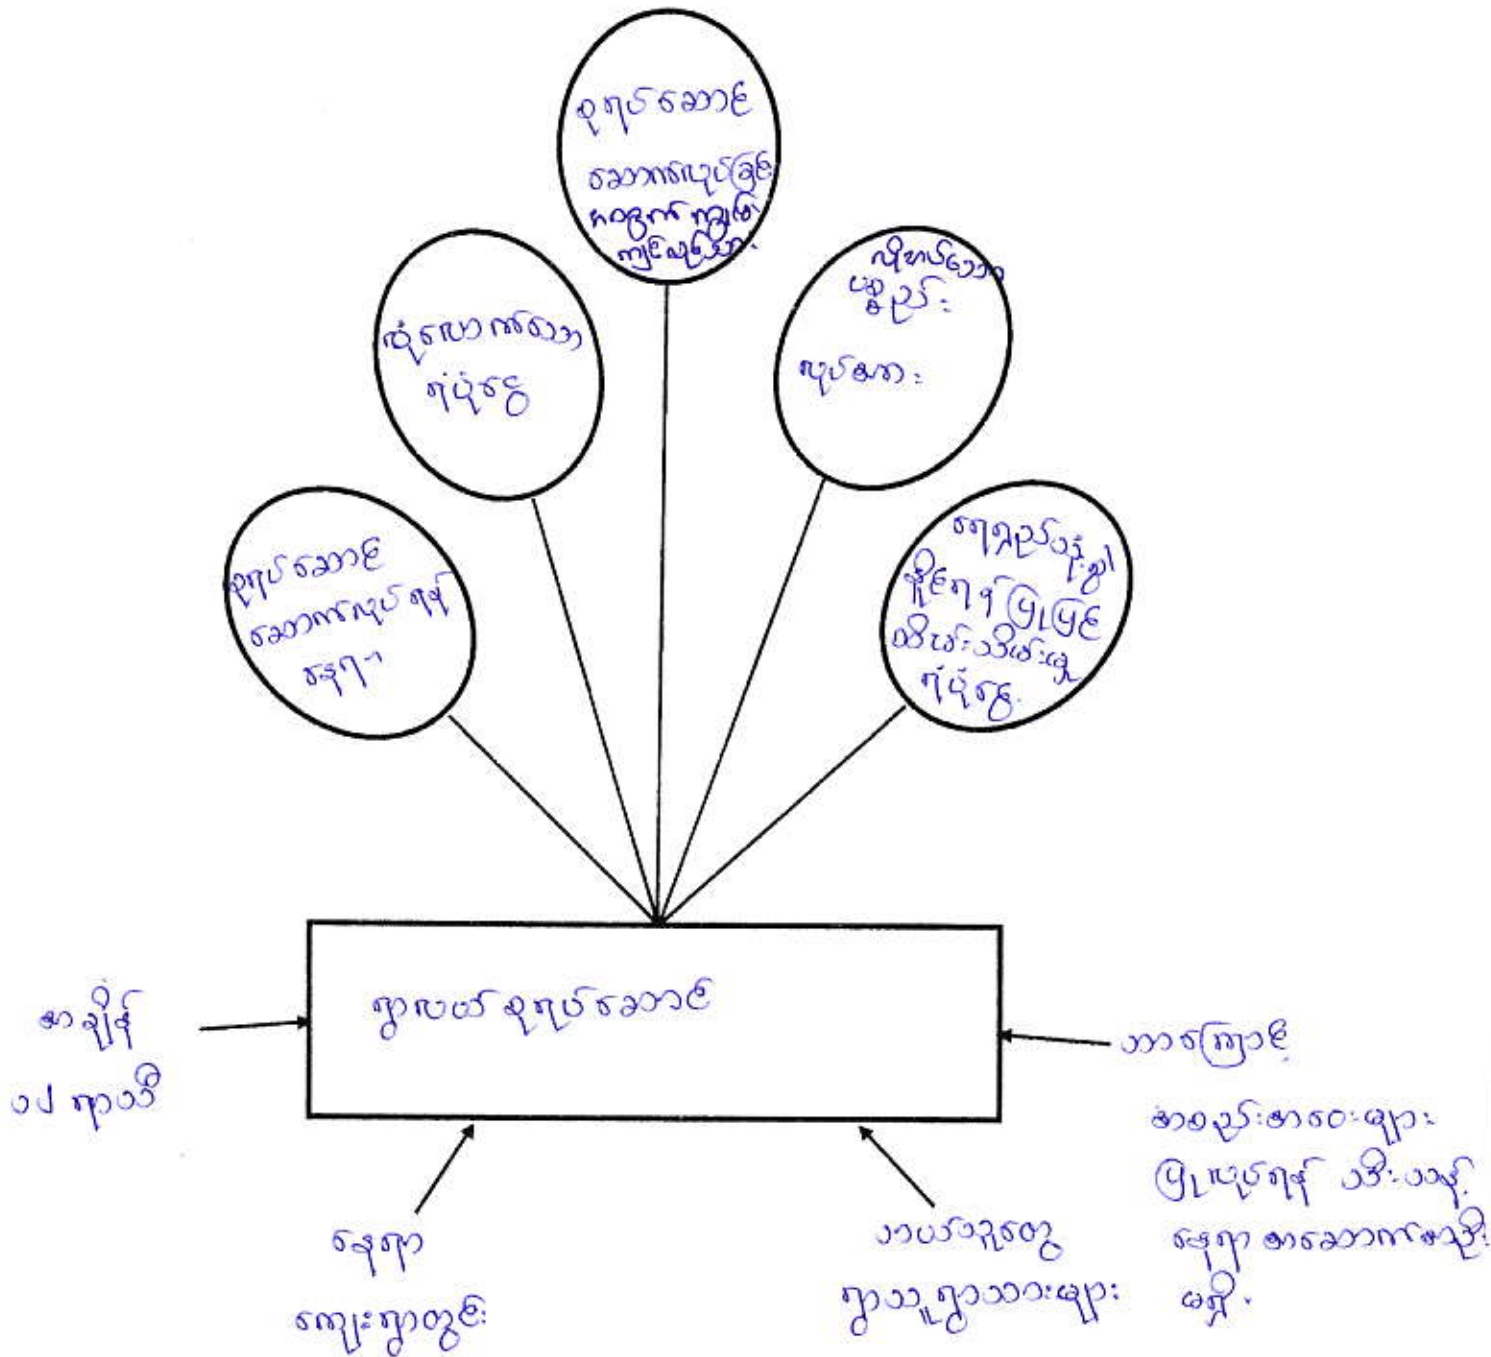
ပုံရိပ်ဆောင်
ဆောက်လုပ်ခြင်း
အတွက် ကျွမ်းကျင်မှုလိုသော

ဆိုသောဆေး
ရုပ်ပုံ

ပုံရိပ်ဆောင်
ဆောက်လုပ်ရန်
နေရာ

လိုအပ်သော
ပစ္စည်း
လုပ်သား

ရေမှုတ်ရည်သုံး၍
နိုင်ငံရှိ ဖြစ်ပြင်
သစ်ပင်းသိမ်းမှု
ရုပ်ပုံ

အချိန်
၁၂ ရက်သိ

ကျောင်းပုံရိပ်ဆောင်

အကြောင်း
အစည်းအဝေးများ
ဖြစ်ပေါ်ရန် ပါဝင်သူ
နေရာ အဆောက်အအုံ
မရှိ

နေရာ
ကျေးရွာတွင်း

ဘယ်သူတွေ
ကျောင်းသားများ